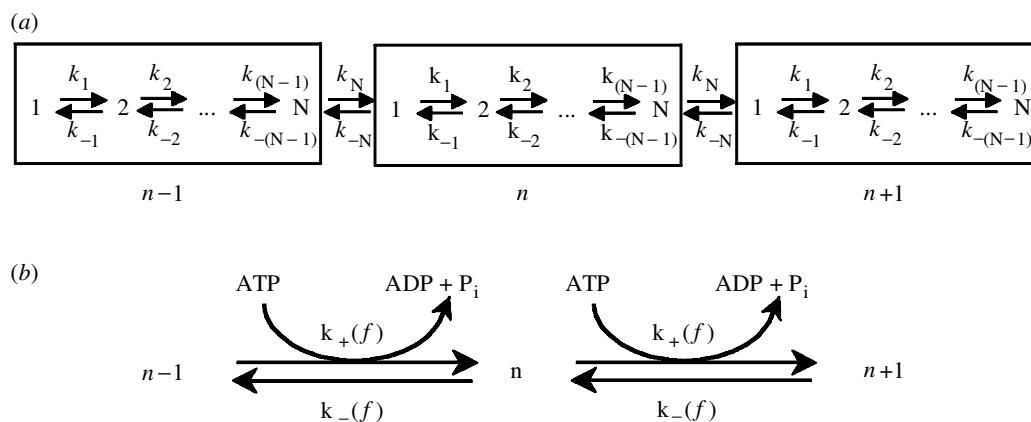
(*a*)

$1 \underset{k_{-1}}{\overset{k_1}{\rightleftharpoons}} 2 \underset{k_{-2}}{\overset{k_2}{\rightleftharpoons}} \ldots \underset{k_{-(N-1)}}{\overset{k_{(N-1)}}{\rightleftharpoons}} N$ $\underset{k_{-N}}{\overset{k_N}{\rightleftharpoons}}$ $1 \underset{k_{-1}}{\overset{k_1}{\rightleftharpoons}} 2 \underset{k_{-2}}{\overset{k_2}{\rightleftharpoons}} \ldots \underset{k_{-(N-1)}}{\overset{k_{(N-1)}}{\rightleftharpoons}} N$ $\underset{k_{-N}}{\overset{k_N}{\rightleftharpoons}}$ $1 \underset{k_{-1}}{\overset{k_1}{\rightleftharpoons}} 2 \underset{k_{-2}}{\overset{k_2}{\rightleftharpoons}} \ldots \underset{k_{-(N-1)}}{\overset{k_{(N-1)}}{\rightleftharpoons}} N$

$n-1$ $n$ $n+1$

(*b*)

ATP $ADP + P_i$ ATP $ADP + P_i$

$k_+(f)$ $k_+(f)$

$n-1$ n $n+1$

$k_-(f)$ $k_-(f)$